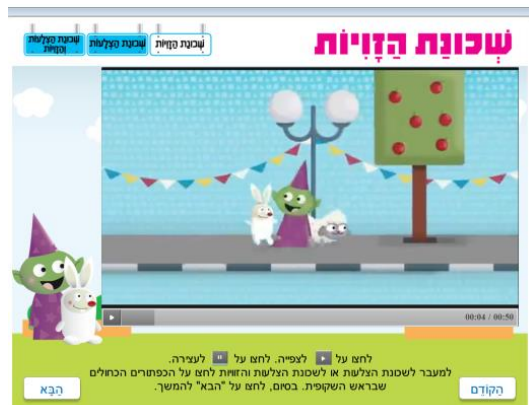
שְׁכוּנַת הַזָּוִיּוֹת

שְׁכוּנַת הַזָּוִיּוֹת

שְׁכוּנַת הַצְּלָעוֹת

שְׁכוּנַת הַצְּלָעוֹת וְהַזָּוִיּוֹת

00:04 / 00:50

לחצו על ▶ לצפייה. לחצו על ❚❚ לעצירה.
למעבר לשכונת הצלעות או לשכונת הצלעות והזוויות לחצו על הכפתורים הכחולים שבראש השקופית. בסיום, לחצו על "הבא" להמשך.

הַבָּא

הַקּוֹדֵם